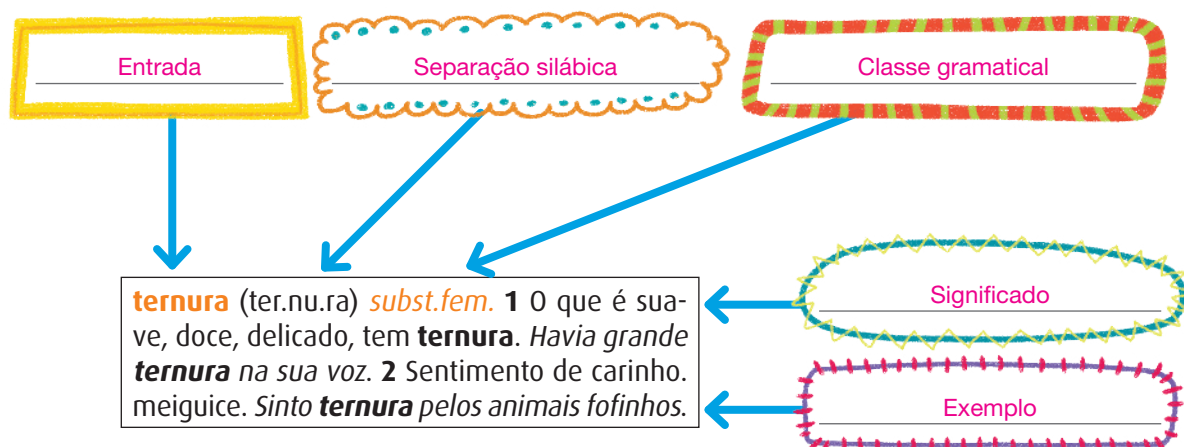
Entrada

Separação silábica

Classe gramatical

**ternura** (ter.nu.ra) *subst.fem.* **1** O que é suave, doce, delicado, tem **ternura**. *Havia grande* ***ternura*** *na sua voz.* **2** Sentimento de carinho. meiguice. *Sinto* ***ternura*** *pelos animais fofinhos.*

Significado

Exemplo